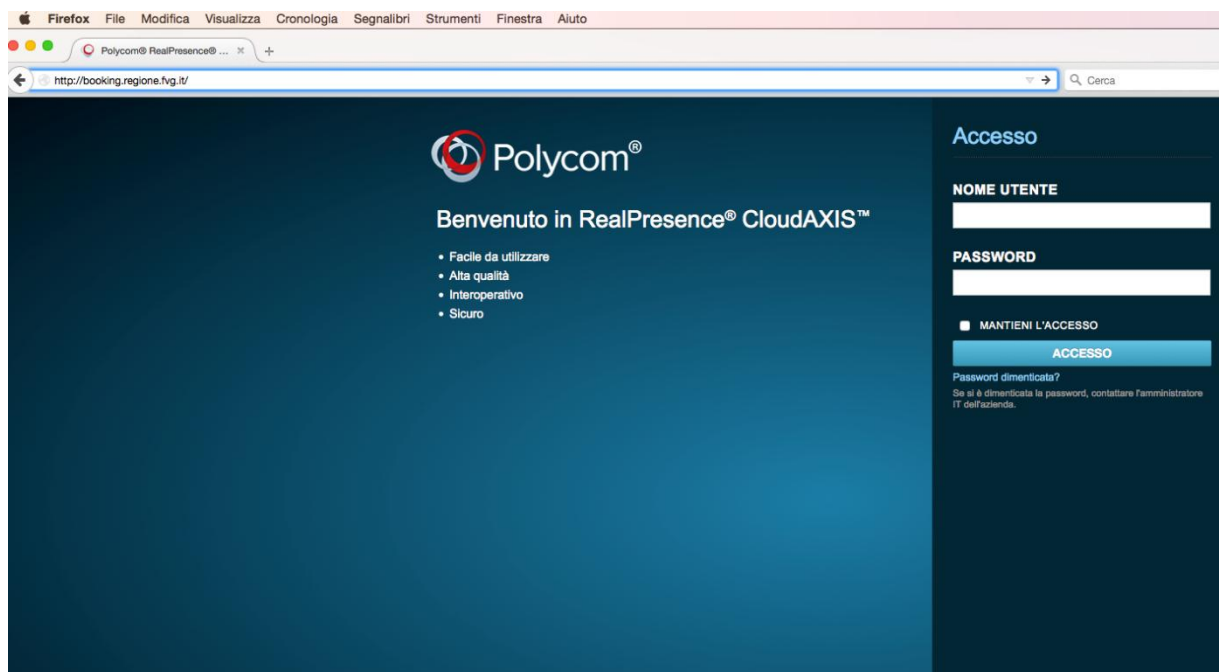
Firefox File Modifica Visualizza Cronologia Segnalibri Strumenti Finestra Aiuto

Polycom® RealPresence® ...

http://booking.regione.fvg.it/

Cerca

Polycom®

Benvenuto in RealPresence® CloudAXIS™

• Facile da utilizzare
• Alta qualità
• Interoperativo
• Sicuro

Accesso

NOME UTENTE

PASSWORD

MANTIENI L'ACCESSO

ACCESSO

Password dimenticata?

Se si è dimenticata la password, contattare l'amministratore IT dell'azienda.